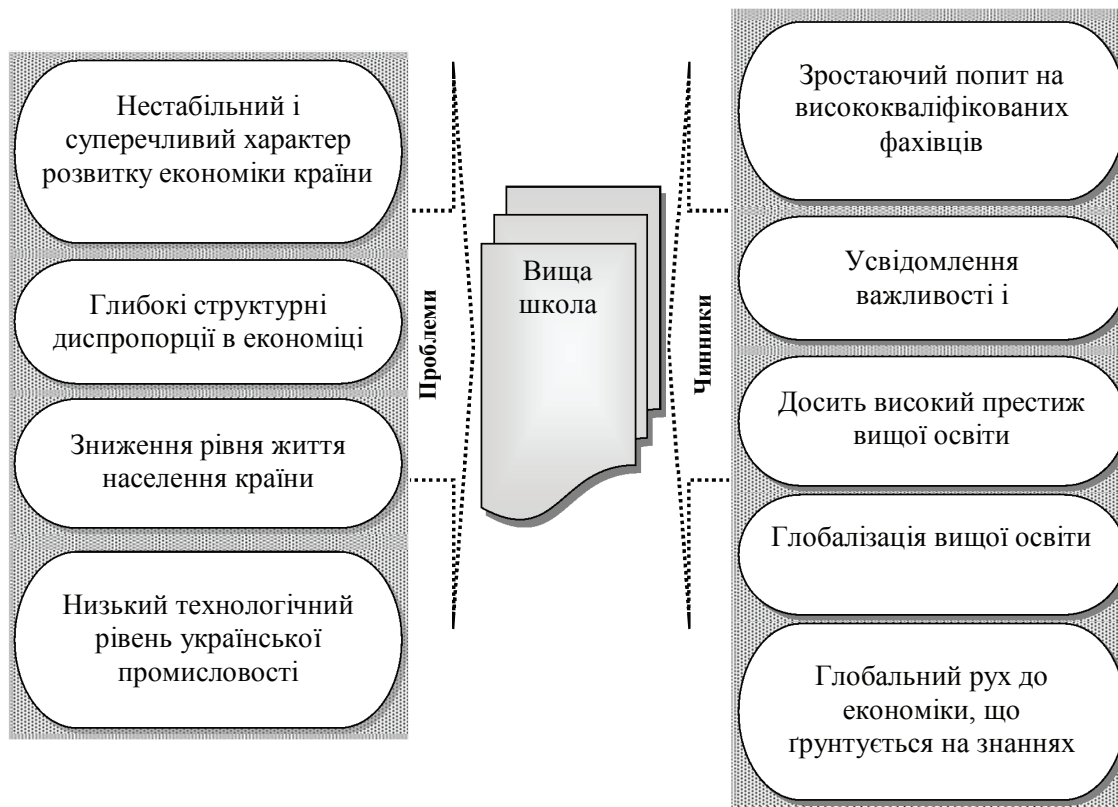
Нестабільний і суперечливий характер розвитку економіки країни

Глибокі структурні диспропорції в економіці

Зниження рівня життя населення країни

Низький технологічний рівень української промисловості

Проблеми

Вища школа

Чинники

Зростаючий попит на висококваліфікованих фахівців

Усвідомлення важливості і

Досить високий престиж вищої освіти

Глобалізація вищої освіти

Глобальний рух до економіки, що ґрунтується на знаннях